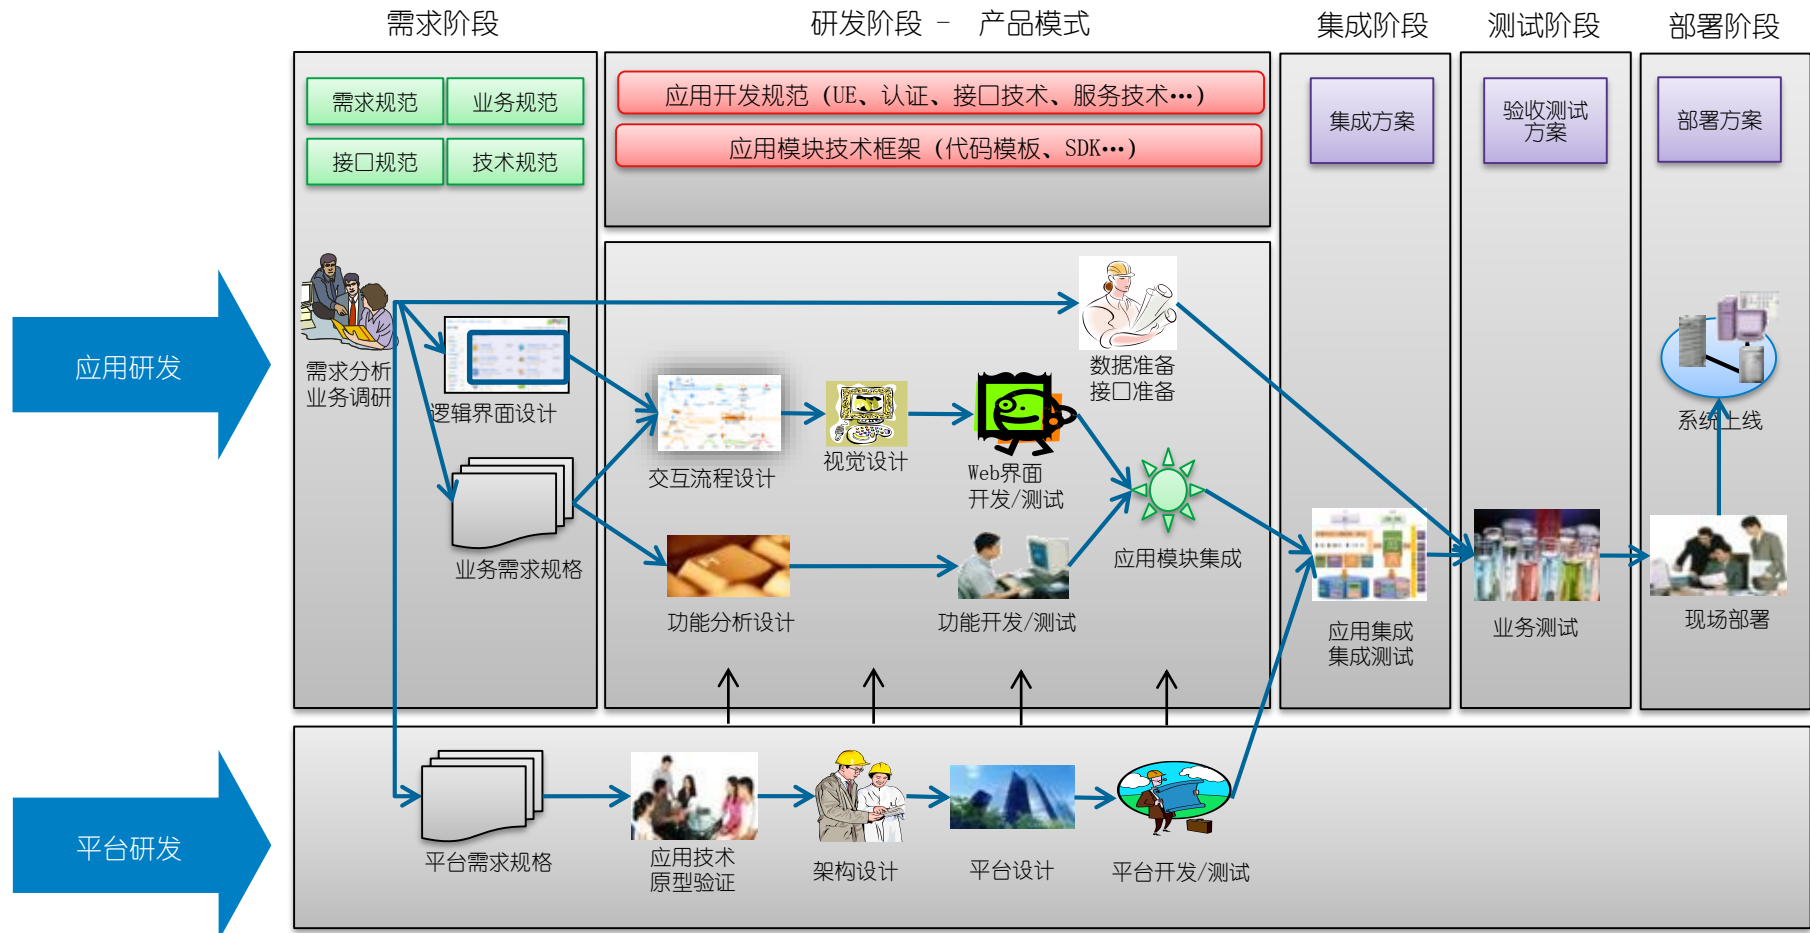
需求阶段

研发阶段 – 产品模式

集成阶段

测试阶段

部署阶段

需求规范

业务规范

接口规范

技术规范

应用开发规范（UE、认证、接口技术、服务技术…）

应用模块技术框架（代码模板、SDK…）

集成方案

验收测试方案

部署方案

应用研发

需求分析
业务调研

逻辑界面设计

业务需求规格

数据准备
接口准备

交互流程设计

视觉设计

Web界面
开发/测试

应用模块集成

功能分析设计

功能开发/测试

应用集成
集成测试

业务测试

系统上线

现场部署

平台研发

平台需求规格

应用技术
原型验证

架构设计

平台设计

平台开发/测试